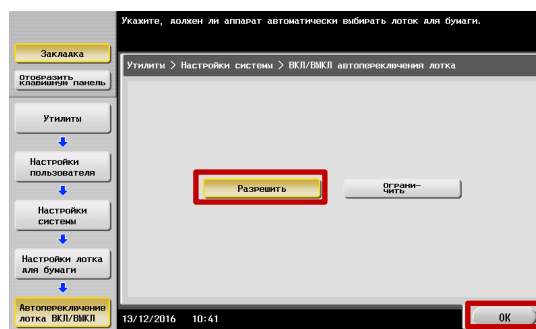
Укажите, должен ли аппарат автоматически выбирать лоток для бумаги.

Закладка

Отобразить клавишную панель

Утилиты

Настройки пользователя

Настройки системы

Настройки лотка для бумаги

Автопереключение лотка ВКЛ/ВЫКЛ

Утилиты > Настройки системы > ВКЛ/ВЫКЛ автопереключения лотка

Разрешить

Ограничить

13/12/2016 10:41

OK